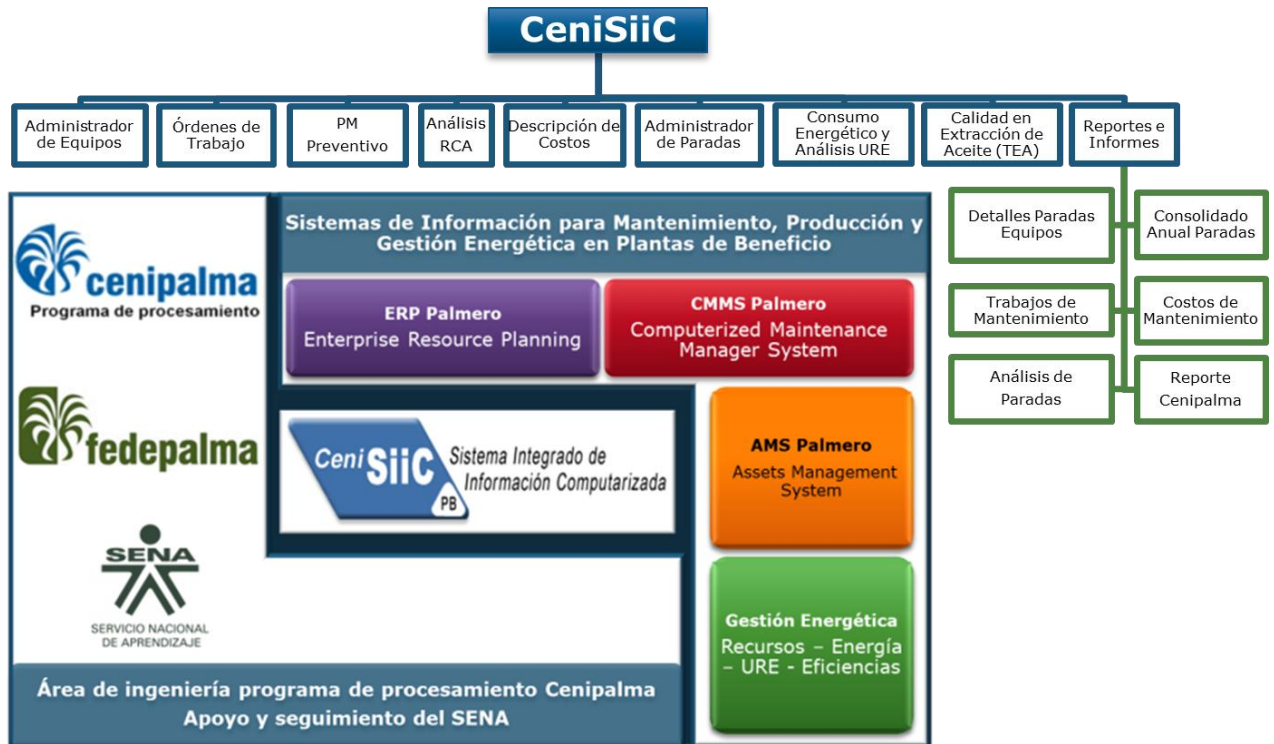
CeniSiiC

Administrador de Equipos

Órdenes de Trabajo

PM Preventivo

Análisis RCA

Descripción de Costos

Administrador de Paradas

Consumo Energético y Análisis URE

Calidad en Extracción de Aceite (TEA)

Reportes e Informes

Detalles Paradas Equipos

Consolidado Anual Paradas

Trabajos de Mantenimiento

Costos de Mantenimiento

Análisis de Paradas

Reporte Cenipalma

cenipalma
Programa de procesamiento

fedepalma

SENA
SERVICIO NACIONAL DE APRENDIZAJE

Sistemas de Información para Mantenimiento, Producción y Gestión Energética en Plantas de Beneficio

ERP Palmero
Enterprise Resource Planning

CMMS Palmero
Computerized Maintenance Manager System

Ceni SiiC PB
Sistema Integrado de Información Computarizada

AMS Palmero
Assets Management System

Gestión Energética
Recursos – Energía – URE - Eficiencias

Área de ingeniería programa de procesamiento Cenipalma
Apoyo y seguimiento del SENA